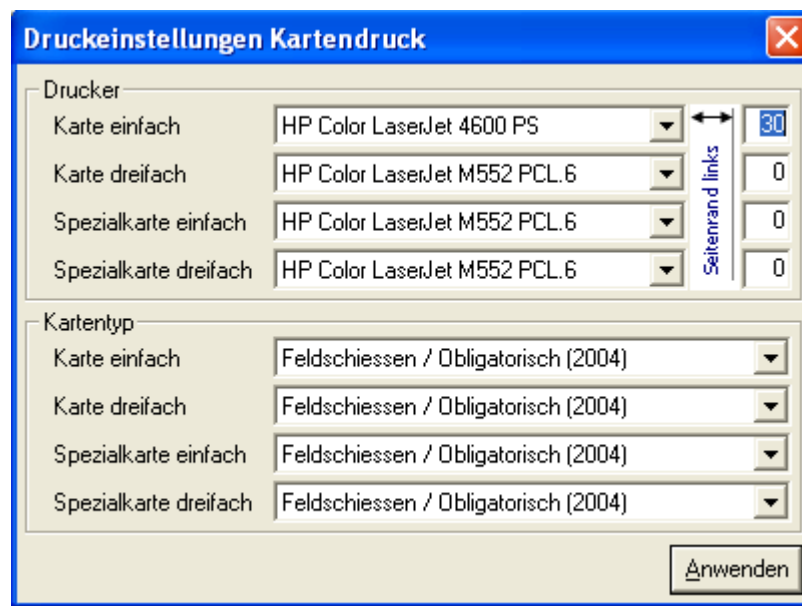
Druckeinstellungen Kartendruck

Drucker

Karte einfach HP Color LaserJet 4600 PS

Karte dreifach HP Color LaserJet M552 PCL.6

Spezialkarte einfach HP Color LaserJet M552 PCL.6

Spezialkarte dreifach HP Color LaserJet M552 PCL.6

Seitenrand links

30

0

0

0

Kartentyp

Karte einfach Feldschiessen / Obligatorisch (2004)

Karte dreifach Feldschiessen / Obligatorisch (2004)

Spezialkarte einfach Feldschiessen / Obligatorisch (2004)

Spezialkarte dreifach Feldschiessen / Obligatorisch (2004)

Anwenden